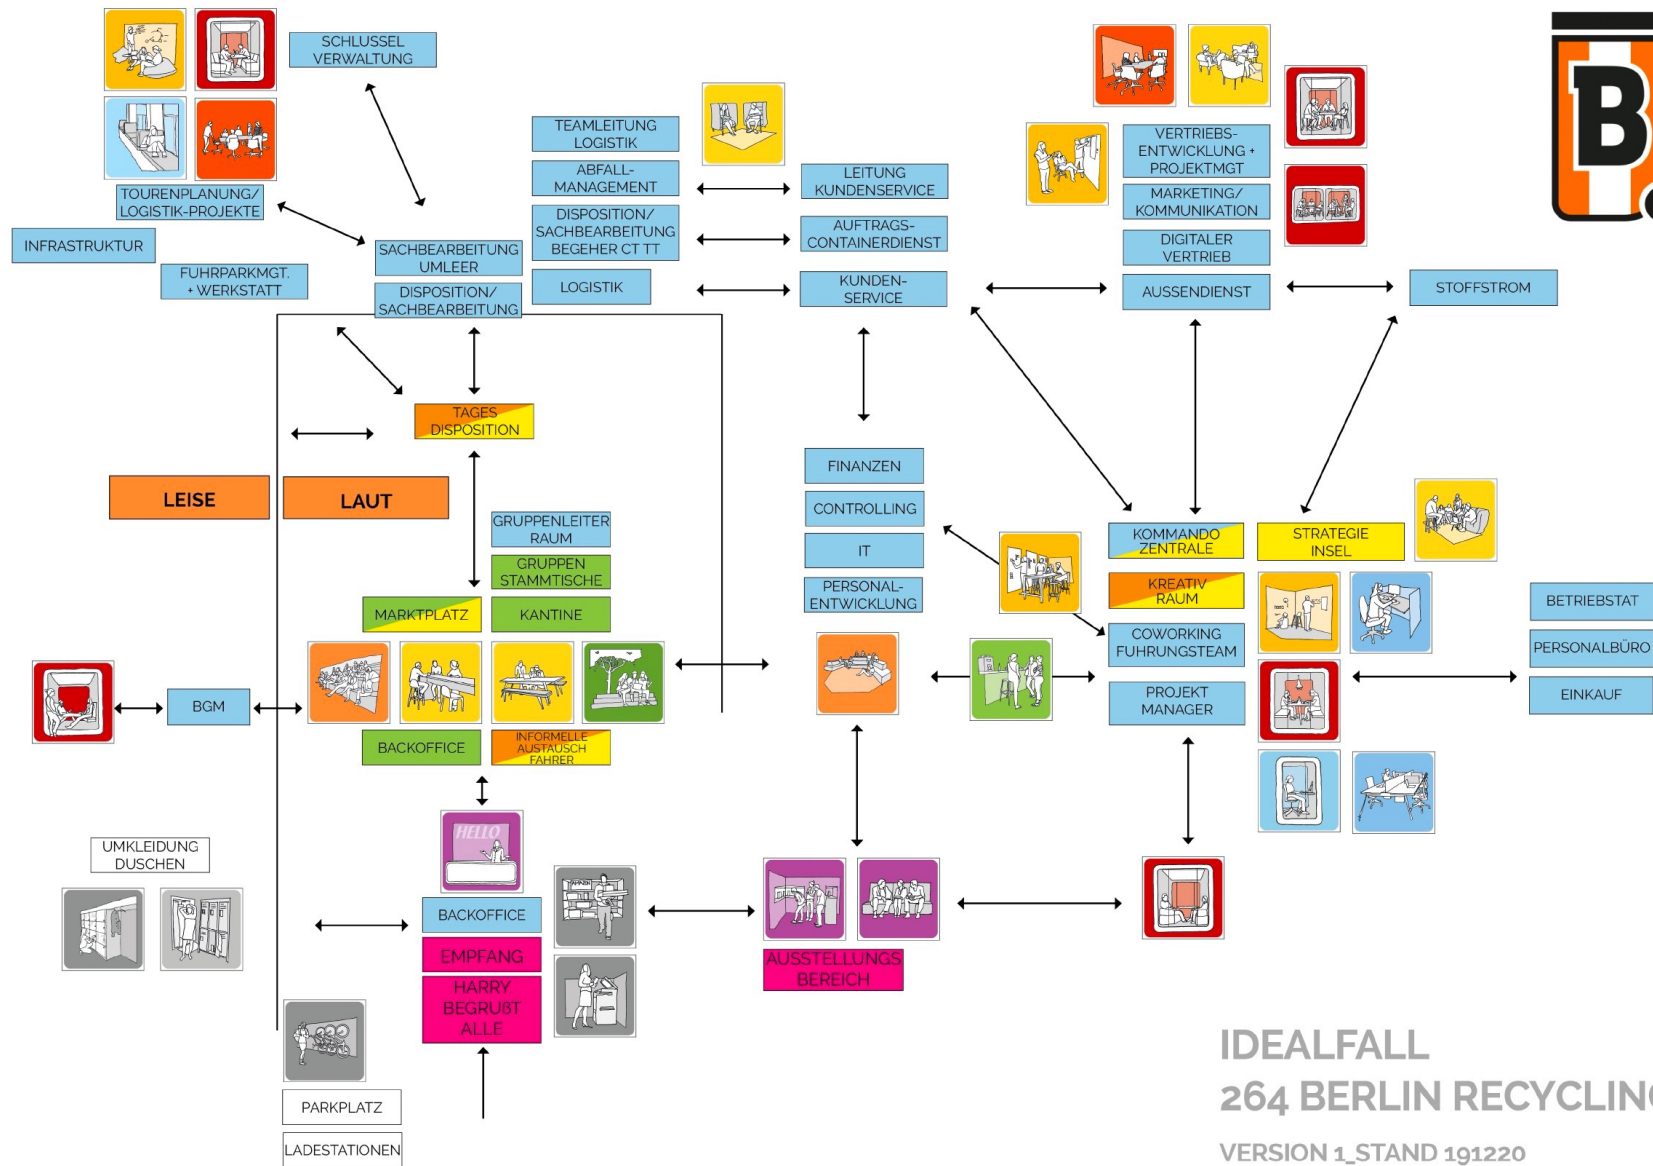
SCHLUSSEL VERWALTUNG

TOURENPLANUNG/ LOGISTIK-PROJEKTE

INFRASTRUKTUR

FUHRPARKMGT. + WERKSTATT

SACHBEARBEITUNG UMLEER

DISPOSITION/ SACHBEARBEITUNG

TEAMLEITUNG LOGISTIK

ABFALL-MANAGEMENT

DISPOSITION/ SACHBEARBEITUNG BEGEHER CT TT

LOGISTIK

LEITUNG KUNDENSERVICE

AUFTRAGS-CONTAINERDIENST

KUNDEN-SERVICE

VERTRIEBS-ENTWICKLUNG + PROJEKTMGT

MARKETING/ KOMMUNIKATION

DIGITALER VERTRIEB

AUSSENDIENST

STOFFSTROM

B

TAGES DISPOSITION

LEISE

LAUT

GRUPPENLEITER RAUM

GRUPPEN STAMMTISCHE

MARKTPLATZ

KANTINE

FINANZEN

CONTROLLING

IT

PERSONAL-ENTWICKLUNG

KOMMANDO ZENTRALE

STRATEGIE INSEL

KREATIV RAUM

COWORKING FUHRUNGSTEAM

PROJEKT MANAGER

BETRIEBSTAT

PERSONALBÜRO

EINKAUF

BGM

BACKOFFICE

INFORMELLE AUSTAUSCH FAHRER

UMKLEIDUNG DUSCHEN

HELLO

BACKOFFICE

EMPFANG

HARRY BEGRUßT ALLE

AUSSTELLUNGS BEREICH

PARKPLATZ

LADESTATIONEN

IDEALFALL
264 BERLIN RECYCLIN

VERSION 1_STAND 191220